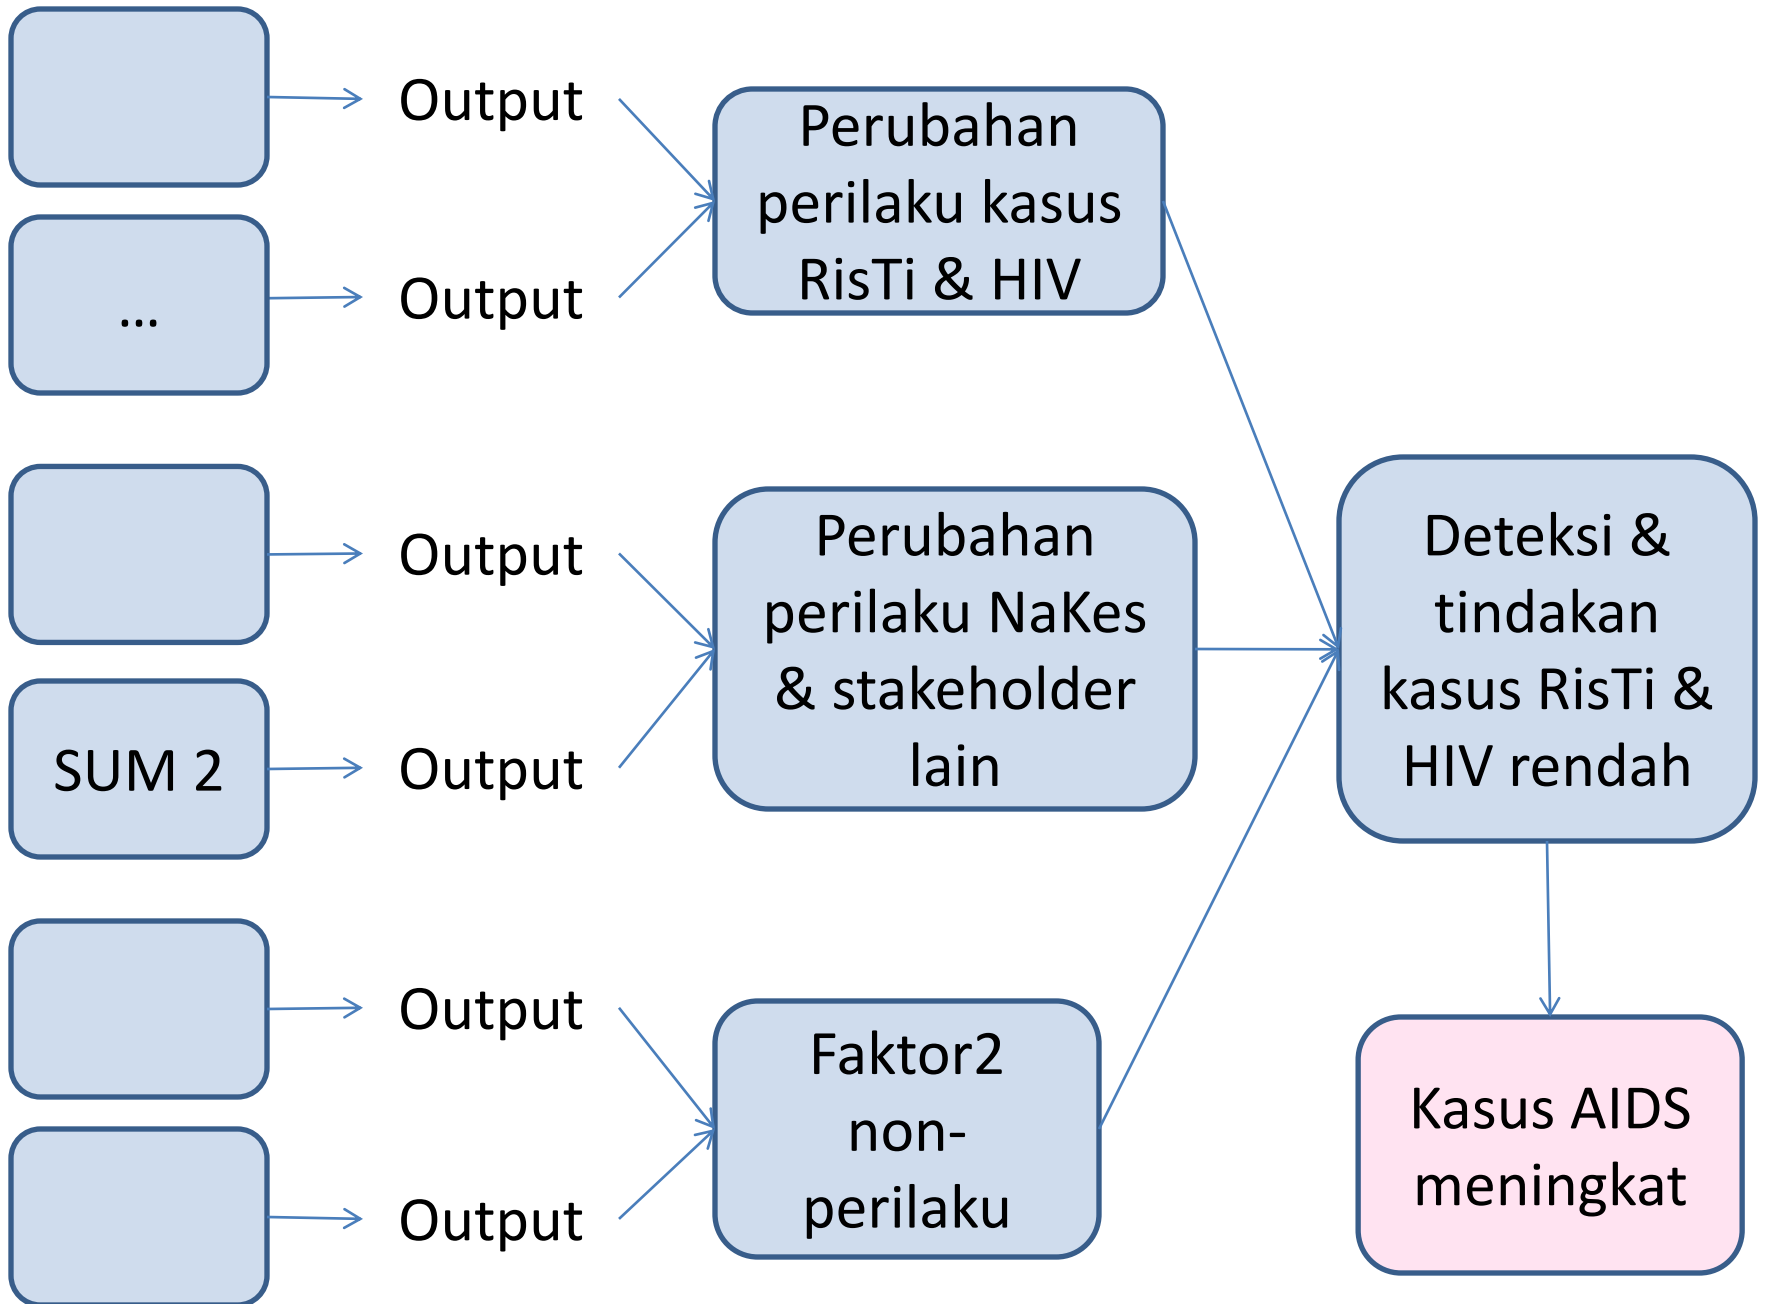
Output

...

Output

Perubahan perilaku kasus RisTi & HIV

Output

SUM 2

Output

Perubahan perilaku NaKes & stakeholder lain

Deteksi & tindakan kasus RisTi & HIV rendah

Output

Output

Faktor2 non-perilaku

Kasus AIDS meningkat